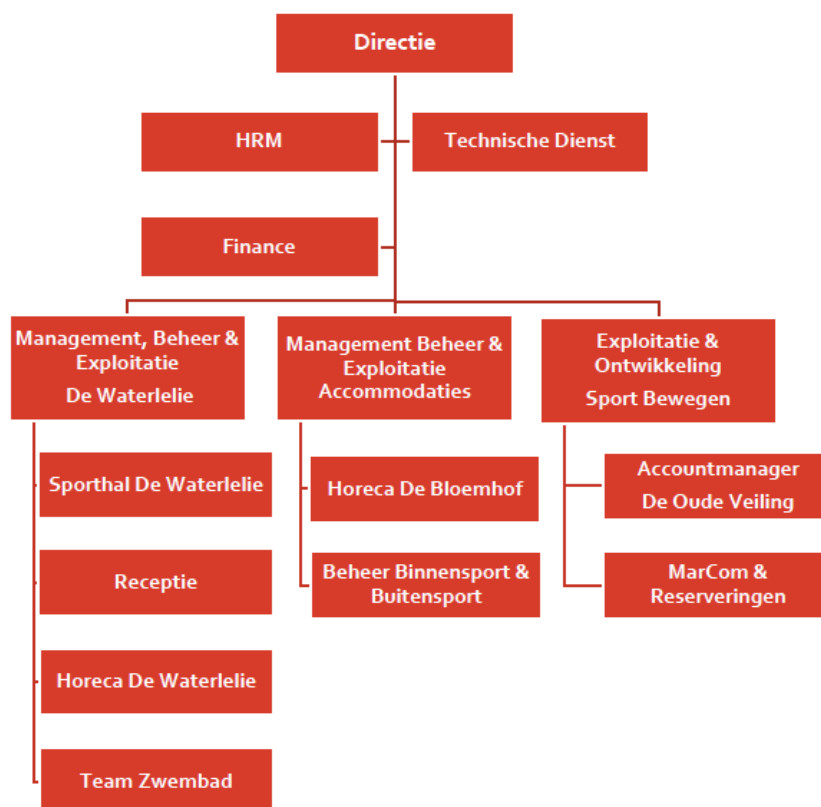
Directie

HRM

Technische Dienst

Finance

Management, Beheer & Exploitatie
De Waterlelie

Sporthal De Waterlelie

Receptie

Horeca De Waterlelie

Team Zwembad

Management Beheer & Exploitatie Accommodaties

Horeca De Bloemhof

Beheer Binnensport & Buitensport

Exploitatie & Ontwikkeling
Sport Bewegen

Accountmanager
De Oude Veiling

MarCom & Reserveringen